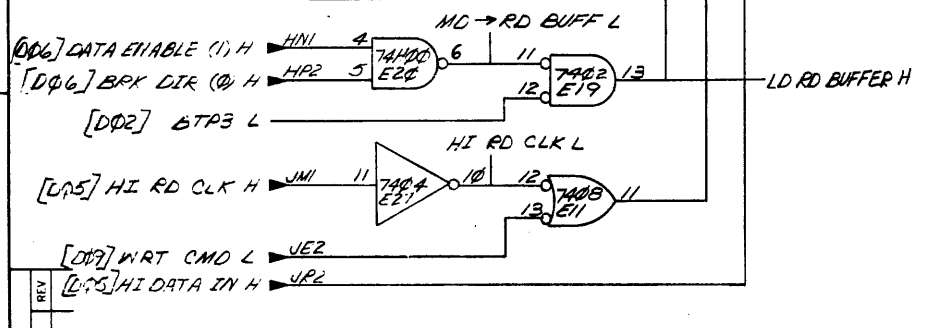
[DØ6] DATA ENABLE (1) H HN1 4
[DØ6] BRK DIR (Ø) H HP2 5
74HØØ E2Ø 6
MD → RD BUFF L
11 12
74Ø2 E19 13
LD RD BUFFER H
[DØ2] BTP3 L
HI RD CLK L
[DØ5] HI RD CLK H JM1 11
74Ø4 E21 1Ø
12 13
74Ø8 E11 11
[DØ9] WRT CMD L JE2
[DØ5] HI DATA IN H JP2
REV